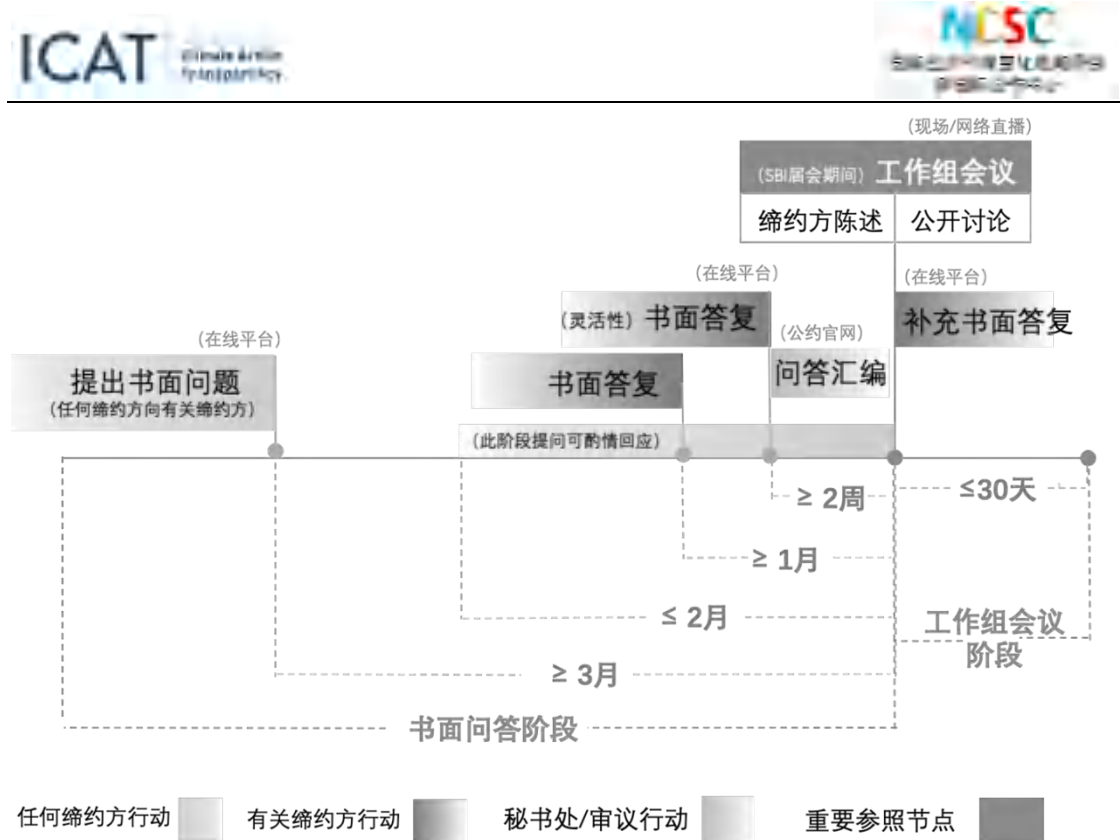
ICAT climate action transparency

NCSC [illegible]

(现场/网络直播)

(SBI届会期间) 工作组会议

缔约方陈述 | 公开讨论

(在线平台)

(灵活性) 书面答复

(在线平台)

补充书面答复

(公约官网)

问答汇编

(在线平台)

提出书面问题
(任何缔约方向有关缔约方)

书面答复

(此阶段提问可酌情回应)

≥ 2周

≤30天

≥ 1月

≤ 2月

工作组会议阶段

≥ 3月

书面问答阶段

任何缔约方行动 有关缔约方行动 秘书处/审议行动 重要参照节点